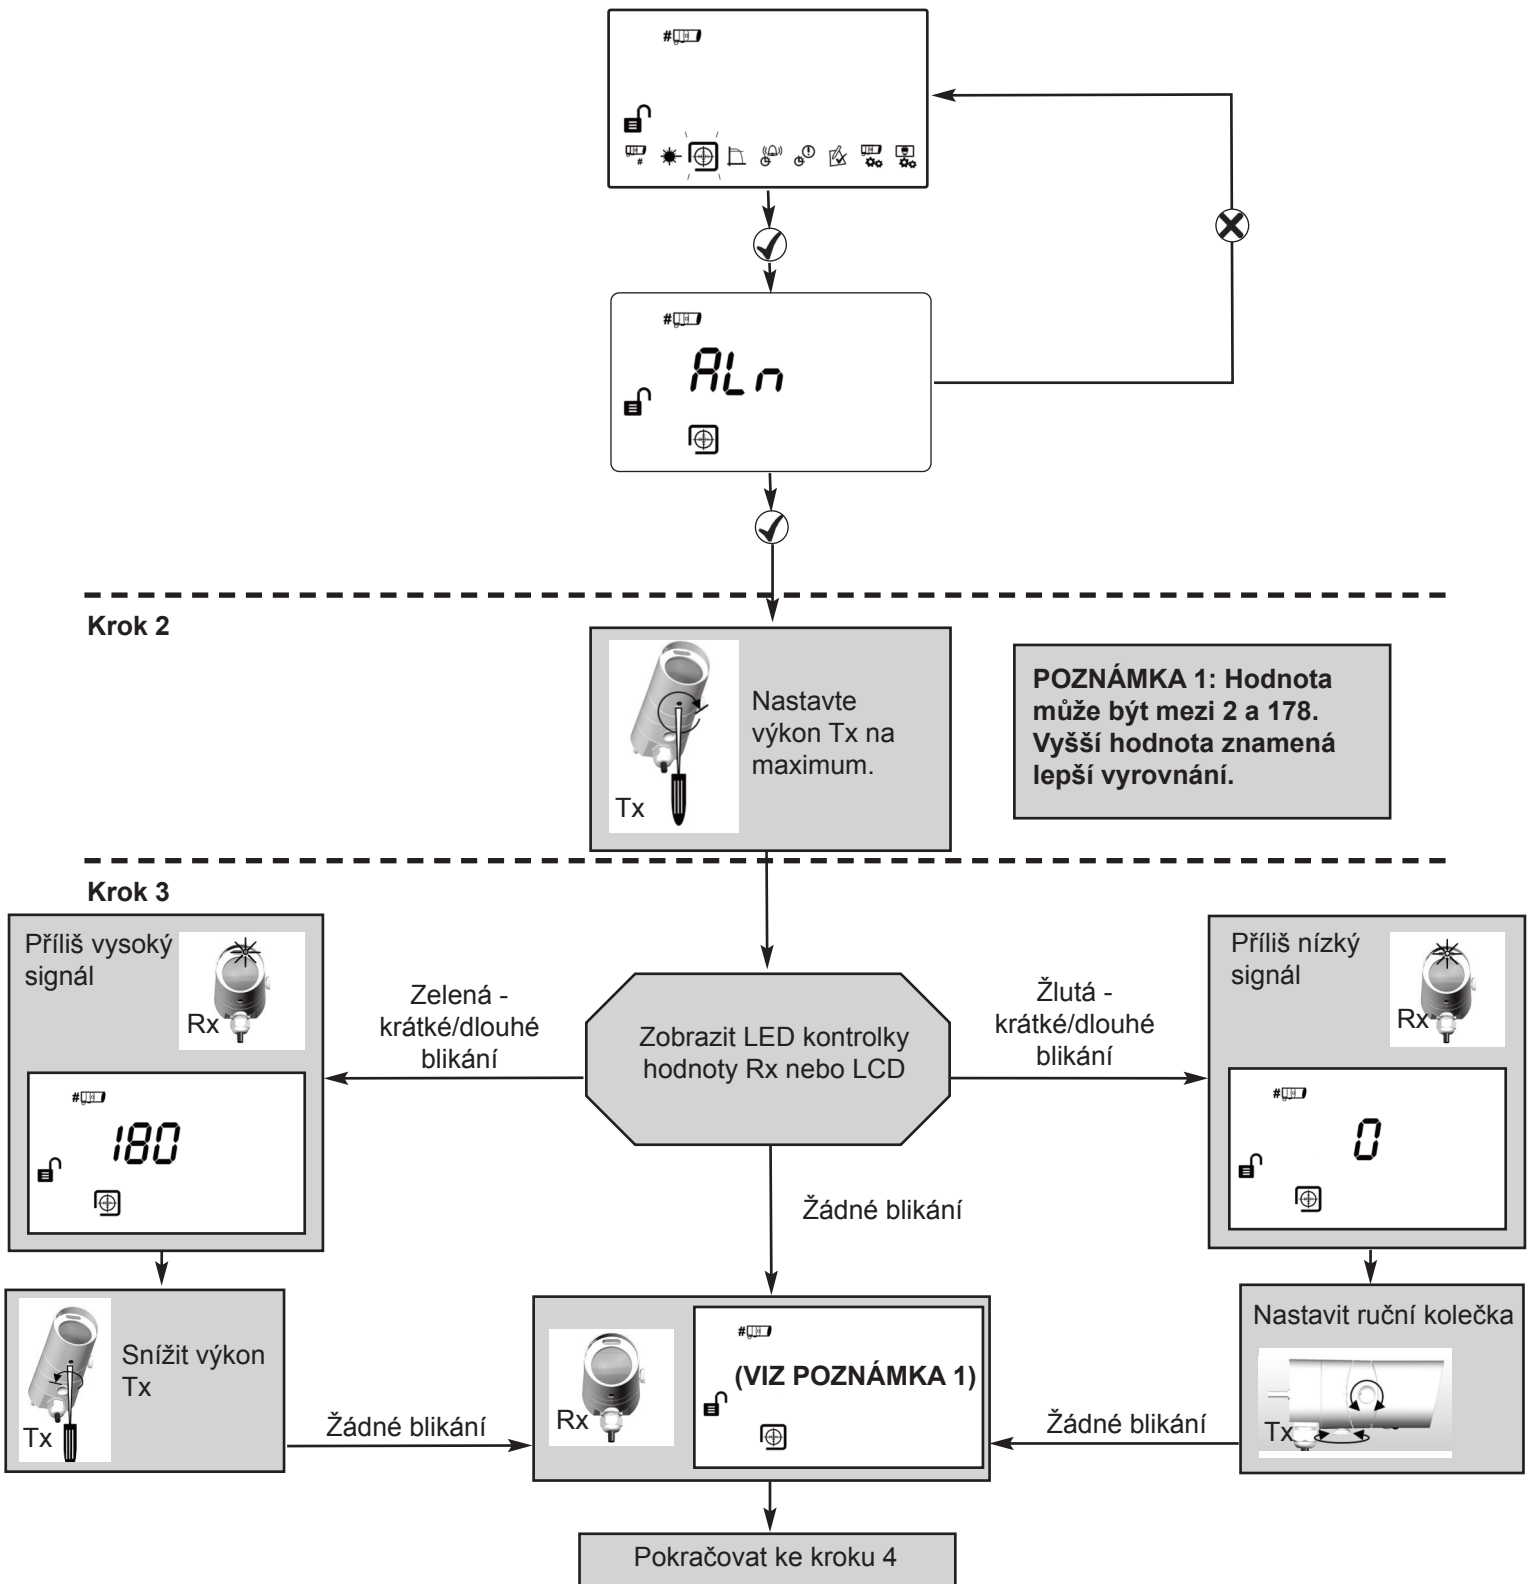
#

ALn

Krok 2

Tx

Nastavte výkon Tx na maximum.

POZNÁMKA 1: Hodnota může být mezi 2 a 178. Vyšší hodnota znamená lepší vyrovnání.

Krok 3

Příliš vysoký signál

Rx

#

180

Zelená - krátké/dlouhé blikání

Zobrazit LED kontrolky hodnoty Rx nebo LCD

Žlutá - krátké/dlouhé blikání

Příliš nízký signál

Rx

#

0

Žádné blikání

Tx

Snížit výkon Tx

Žádné blikání

Rx

#

(VIZ POZNÁMKA 1)

Žádné blikání

Nastavit ruční kolečka

Tx

Pokračovat ke kroku 4